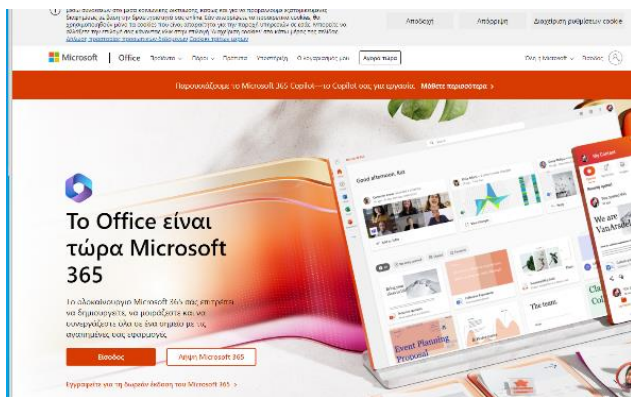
Αποδοχή

Απόρριψη

Διαχείριση ρυθμίσεων cookie

Microsoft | Office Προϊόντα Πόροι Πρότυπα Υποστήριξη Ο λογαριασμός μου Αγορά τώρα

Όλη η Microsoft Είσοδος

Παρουσιάζουμε το Microsoft 365 Copilot—το Copilot σας για εργασία. Μάθετε περισσότερα >

To Office είναι τώρα Microsoft 365

Το οικοσύστημα Microsoft 365 σας επιτρέπει να δημιουργείτε, να μοιράζεστε και να συνεργάζεστε όλα σε ένα σημείο με τις αγαπημένες σας εφαρμογές.

Είσοδος

Αγορά Microsoft 365

Εγγραφείτε για τη δωρεάν έκδοση του Microsoft 365 >

Good afternoon, Kat

Event Planning Proposal

We are VanArsdel

The Iconic